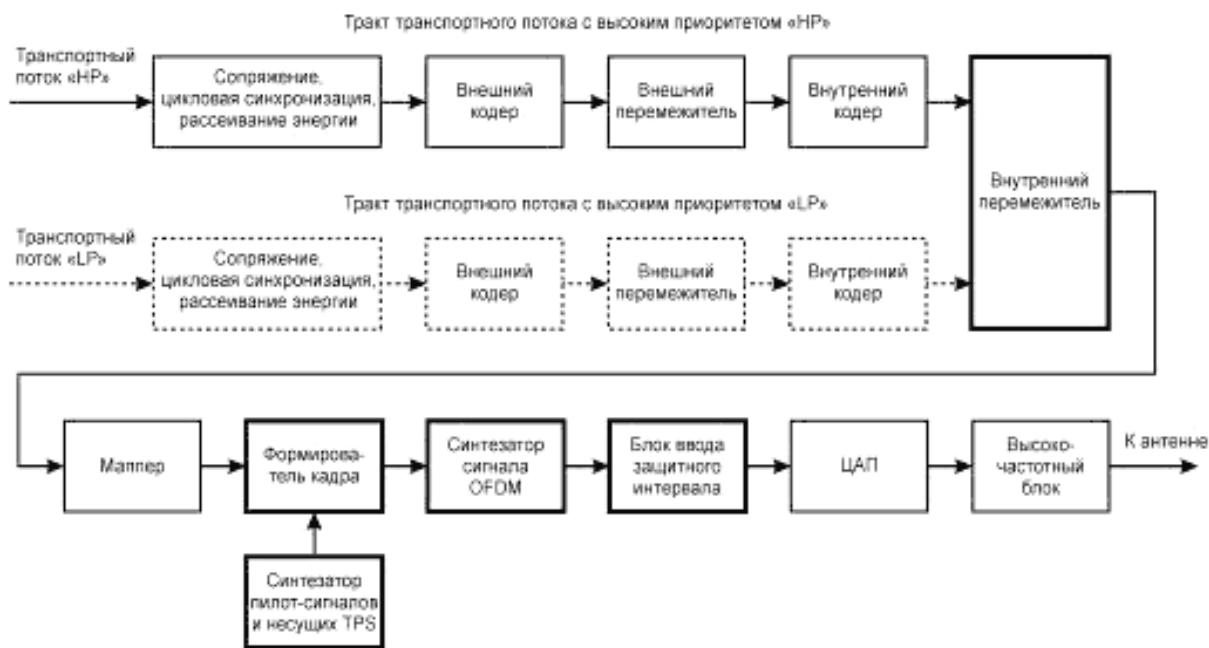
Тракт транспортного потока с высоким приоритетом «HP»

Транспортный поток «HP»

Сопряжение, цикловая синхронизация, рассеивание энергии

Внешний кодер

Внешний перемежитель

Внутренний кодер

Внутренний перемежитель

Тракт транспортного потока с высоким приоритетом «LP»

Транспортный поток «LP»

Сопряжение, цикловая синхронизация, рассеивание энергии

Внешний кодер

Внешний перемежитель

Внутренний кодер

Маппер

Формирователь кадра

Синтезатор сигнала OFDM

Блок ввода защитного интервала

ЦАП

Высокочастотный блок

К антенне

Синтезатор пилот-сигналов и несущих TPS